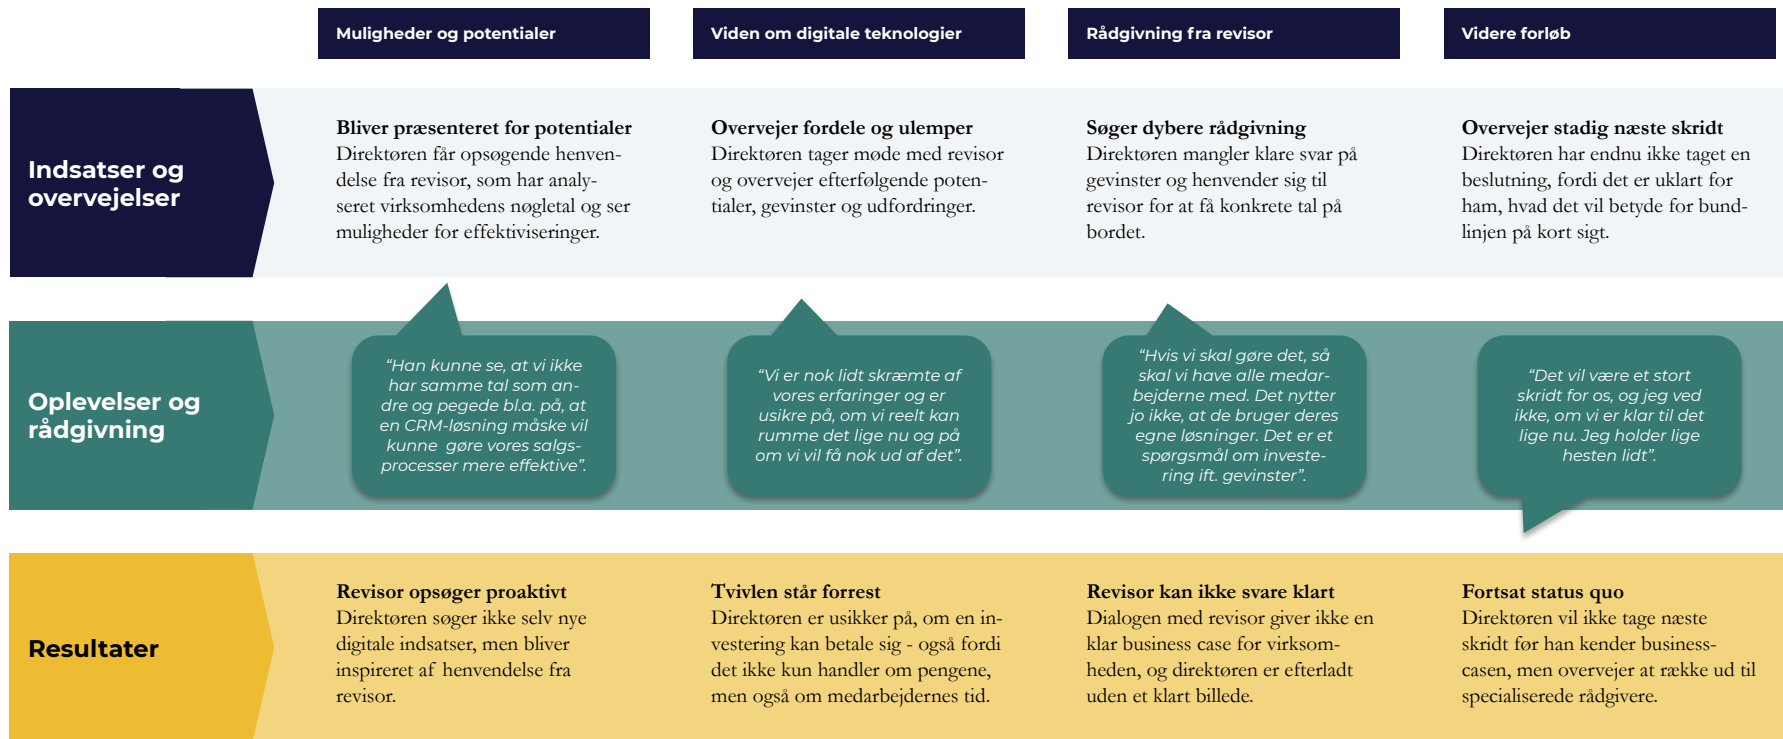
Muligheder og potentialer

Viden om digitale teknologier

Rådgivning fra revisor

Videre forløb

Indsatser og overvejelser

Bliver præsenteret for potentialer
Direktøren får opsøgende henvendelse fra revisor, som har analyseret virksomhedens nøgletal og ser muligheder for effektiviseringer.

Overvejer fordele og ulemper
Direktøren tager møde med revisor og overvejer efterfølgende potentialer, gevinster og udfordringer.

Søger dybere rådgivning
Direktøren mangler klare svar på gevinster og henvender sig til revisor for at få konkrete tal på bordet.

Overvejer stadig næste skridt
Direktøren har endnu ikke taget en beslutning, fordi det er uklart for ham, hvad det vil betyde for bundlinjen på kort sigt.

Oplevelser og rådgivning

"Han kunne se, at vi ikke har samme tal som andre og pegede bl.a. på, at en CRM-løsning måske vil kunne gøre vores salgsprocesser mere effektive".

"Vi er nok lidt skræmte af vores erfaringer og er usikre på, om vi reelt kan rumme det lige nu og på om vi vil få nok ud af det".

"Hvis vi skal gøre det, så skal vi have alle medarbejderne med. Det nytter jo ikke, at de bruger deres egne løsninger. Det er et spørgsmål om investering ift. gevinster".

"Det vil være et stort skridt for os, og jeg ved ikke, om vi er klar til det lige nu. Jeg holder lige hesten lidt".

Resultater

Revisor opsøger proaktivt
Direktøren søger ikke selv nye digitale indsatser, men bliver inspireret af henvendelse fra revisor.

Tvivlen står forrest
Direktøren er usikker på, om en investering kan betale sig - også fordi det ikke kun handler om pengene, men også om medarbejdernes tid.

Revisor kan ikke svare klart
Dialogen med revisor giver ikke en klar business case for virksomheden, og direktøren er efterladt uden et klart billede.

Fortsat status quo
Direktøren vil ikke tage næste skridt før han kender business-casen, men overvejer at række ud til specialiserede rådgivere.